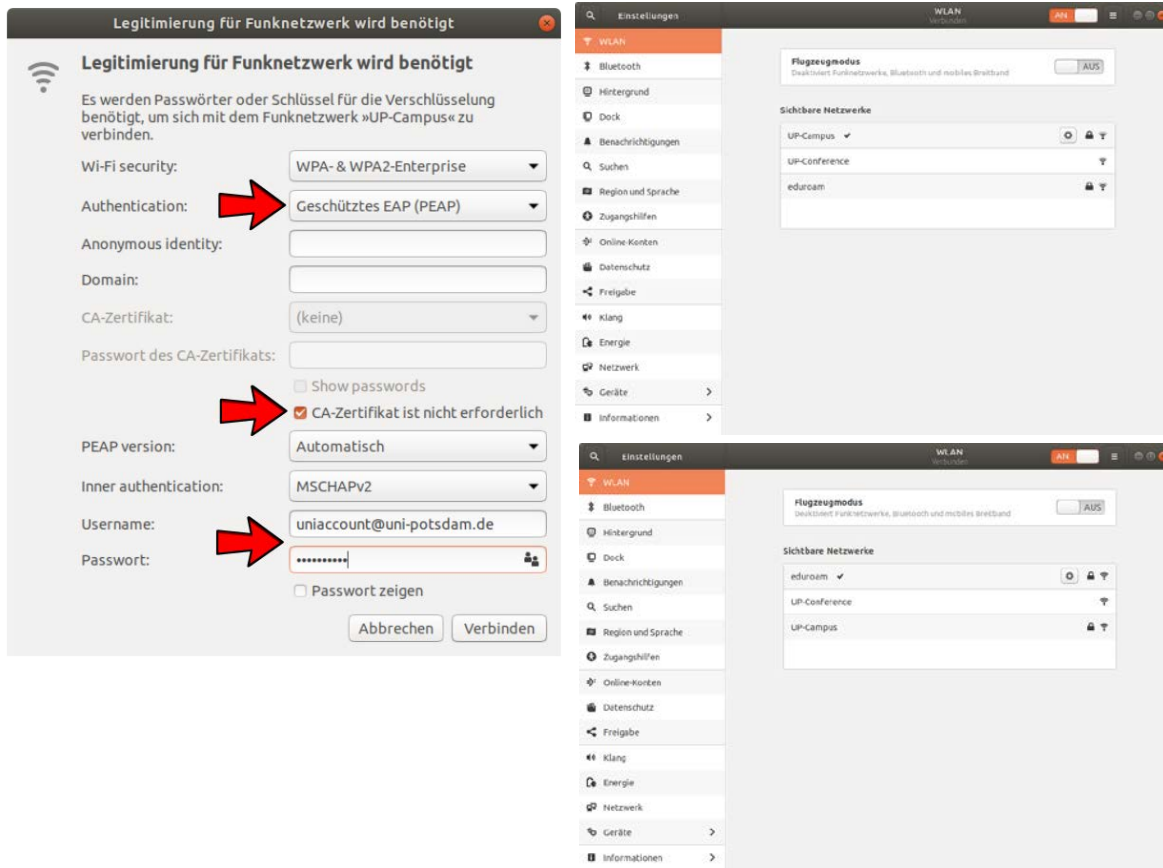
Legitimierung für Funknetzwerk wird benötigt

Legitimierung für Funknetzwerk wird benötigt

Es werden Passwörter oder Schlüssel für die Verschlüsselung benötigt, um sich mit dem Funknetzwerk »UP-Campus« zu verbinden.

Wi-Fi security: WPA- & WPA2-Enterprise
Authentication: Geschütztes EAP (PEAP)
Anonymous identity:
Domain:
CA-Zertifikat: (keine)
Passwort des CA-Zertifikats:
Show passwords
CA-Zertifikat ist nicht erforderlich
PEAP version: Automatisch
Inner authentication: MSCHAPv2
Username: uniaccount@uni-potsdam.de
Passwort: ••••••••••
Passwort zeigen

Abbrechen Verbinden

Einstellungen
WLAN
Verbunden
AN

WLAN
Bluetooth
Hintergrund
Dock
Benachrichtigungen
Suchen
Region und Sprache
Zugangshilfen
Online-Konten
Datenschutz
Freigabe
Klang
Energie
Netzwerk
Geräte
Informationen

Flugzeugmodus
Deaktiviert Funknetzwerke, Bluetooth und mobiles Breitband
AUS

Sichtbare Netzwerke
UP-Campus ✔
UP-Conference
eduroam

Einstellungen
WLAN
Verbunden
AN

WLAN
Bluetooth
Hintergrund
Dock
Benachrichtigungen
Suchen
Region und Sprache
Zugangshilfen
Online-Konten
Datenschutz
Freigabe
Klang
Energie
Netzwerk
Geräte
Informationen

Flugzeugmodus
Deaktiviert Funknetzwerke, Bluetooth und mobiles Breitband
AUS

Sichtbare Netzwerke
eduroam ✔
UP-Conference
UP-Campus